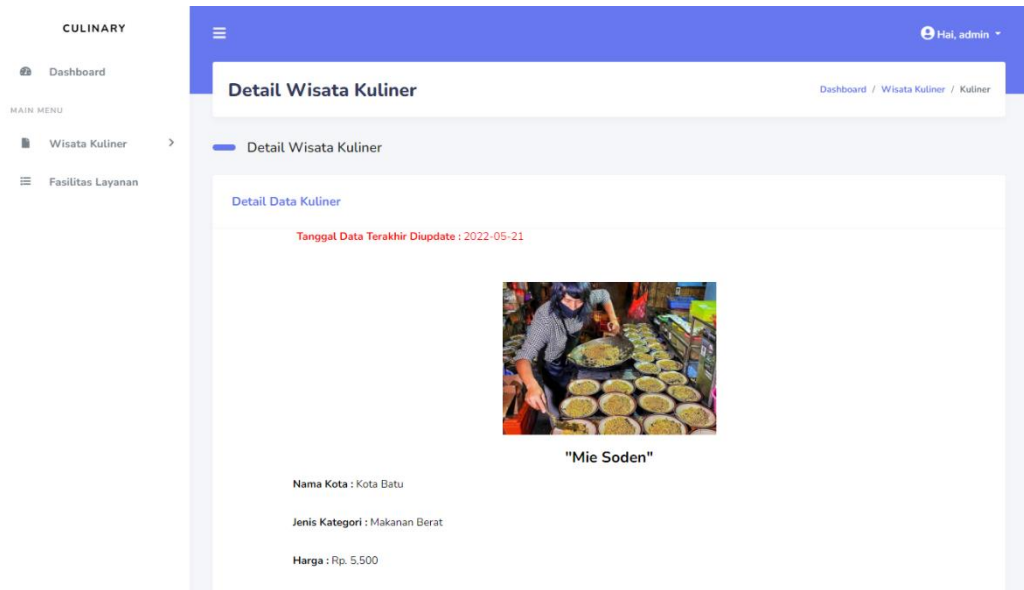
CULINARY

Dashboard

MAIN MENU

Wisata Kuliner

Fasilitas Layanan

Hai, admin

Detail Wisata Kuliner

Dashboard / Wisata Kuliner / Kuliner

Detail Wisata Kuliner

Detail Data Kuliner

Tanggal Data Terakhir Diupdate : 2022-05-21

"Mie Soden"

Nama Kota : Kota Batu

Jenis Kategori : Makanan Berat

Harga : Rp. 5,500